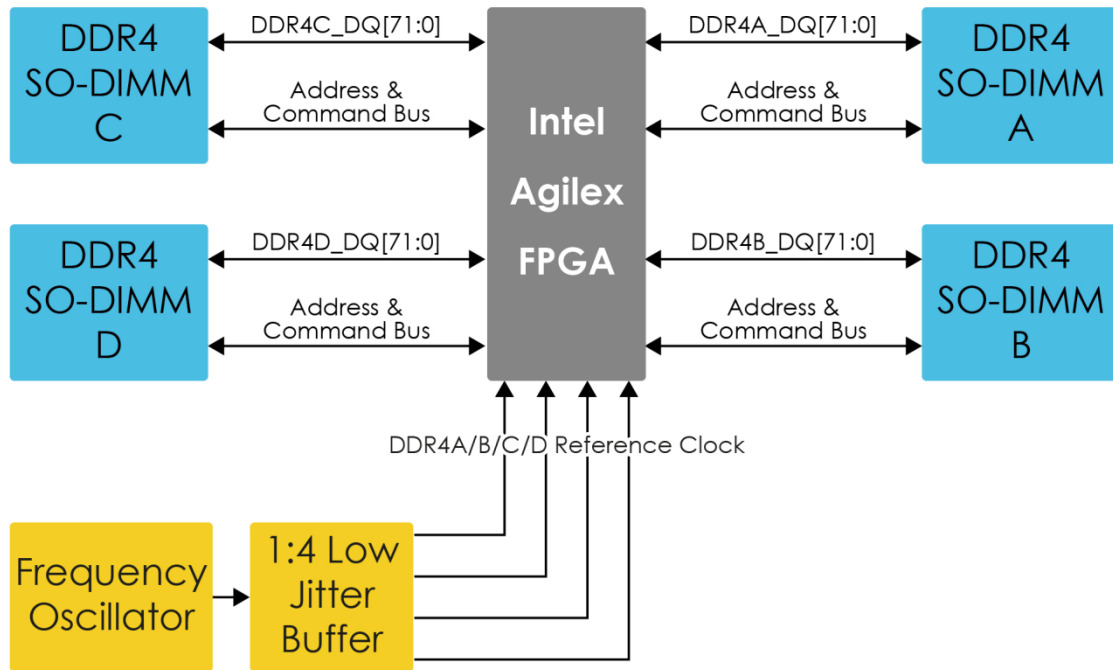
DDR4
SO-DIMM
C

DDR4C_DQ[71:0]

Address &
Command Bus

Intel
Agilex
FPGA

DDR4A_DQ[71:0]

Address &
Command Bus

DDR4
SO-DIMM
A

DDR4
SO-DIMM
D

DDR4D_DQ[71:0]

Address &
Command Bus

DDR4B_DQ[71:0]

Address &
Command Bus

DDR4
SO-DIMM
B

DDR4A/B/C/D Reference Clock

Frequency
Oscillator

1:4 Low
Jitter
Buffer